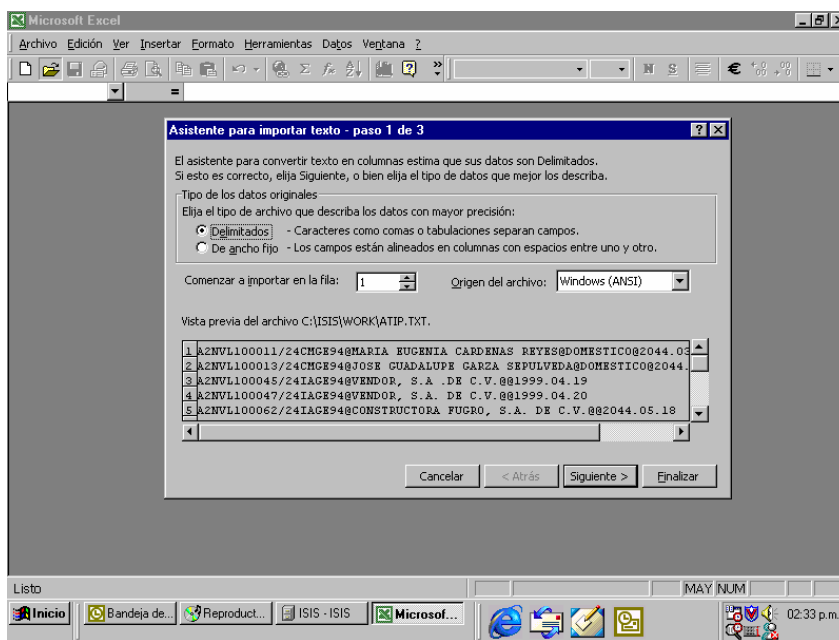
Microsoft Excel

Archivo Edición Ver Insertar Formato Herramientas Datos Ventana ?

N S €

=

Asistente para importar texto - paso 1 de 3

El asistente para convertir texto en columnas estima que sus datos son Delimitados.
Si esto es correcto, elija Siguiente, o bien elija el tipo de datos que mejor los describa.

Tipo de los datos originales
Elija el tipo de archivo que describa los datos con mayor precisión:
Delimitados - Caracteres como comas o tabulaciones separan campos.
De ancho fijo - Los campos están alineados en columnas con espacios entre uno y otro.

Comenzar a importar en la fila: 1

Origen del archivo: Windows (ANSI)

Vista previa del archivo C:\ISIS\WORK\ATIP.TXT.

1 A2NVL100011/24CMGE94@MARIA EUGENIA CARDENAS REYES@DOMESTICO@2044.03
2 A2NVL100013/24CMGE94@JOSE GUADALUPE GARZA SEPULVEDA@DOMESTICO@2044.
3 A2NVL100045/24IAGE94@VENDOR, S.A .DE C.V.@@1999.04.19
4 A2NVL100047/24IAGE94@VENDOR, S.A. DE C.V.@@1999.04.20
5 A2NVL100062/24IAGE94@CONSTRUCTORA FUGRO, S.A. DE C.V.@@2044.05.18

Cancelar < Atrás Siguiente > Finalizar

Listo MAY NUM

Inicio Bandeja de... Reproduct... ISIS - ISIS Microsof... 02:33 p.m.